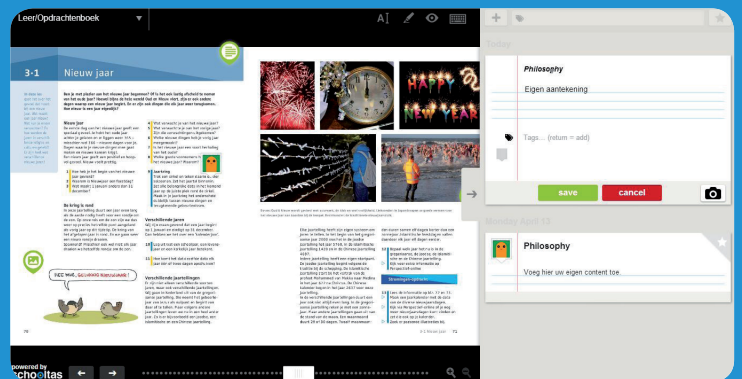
Leer/Opdrachtenboek

3·1 Nieuw jaar

Ben je met plakje aan het nieuwe jaar begonnen? Of is het ook lastig afscheid te nemen van het oude jaar? Hoewel ditje de hele wereld Oud en Nieuw viert, zijn er ook andere manieren om een nieuw jaar te beginnen. Zo er zijn ook dingen die elk jaar weer terugkomen. Hoe meet je een jaar eigenlijk?

Nieuw jaar

De kring is rond

Verschillende jaren

Verschillende jaartellingen

HEE WAT, GELUKKIG NIEUWJAAR!

HAPPY NEW YEAR

Onderzoek en ontdekken

Philosophy

Eigen aantekening

Tags... (return = add)

save

cancel

Monday April 12

Philosophy

Voeg hier uw eigen content toe

powered by schooltas

70

3·1 Nieuw jaar 71